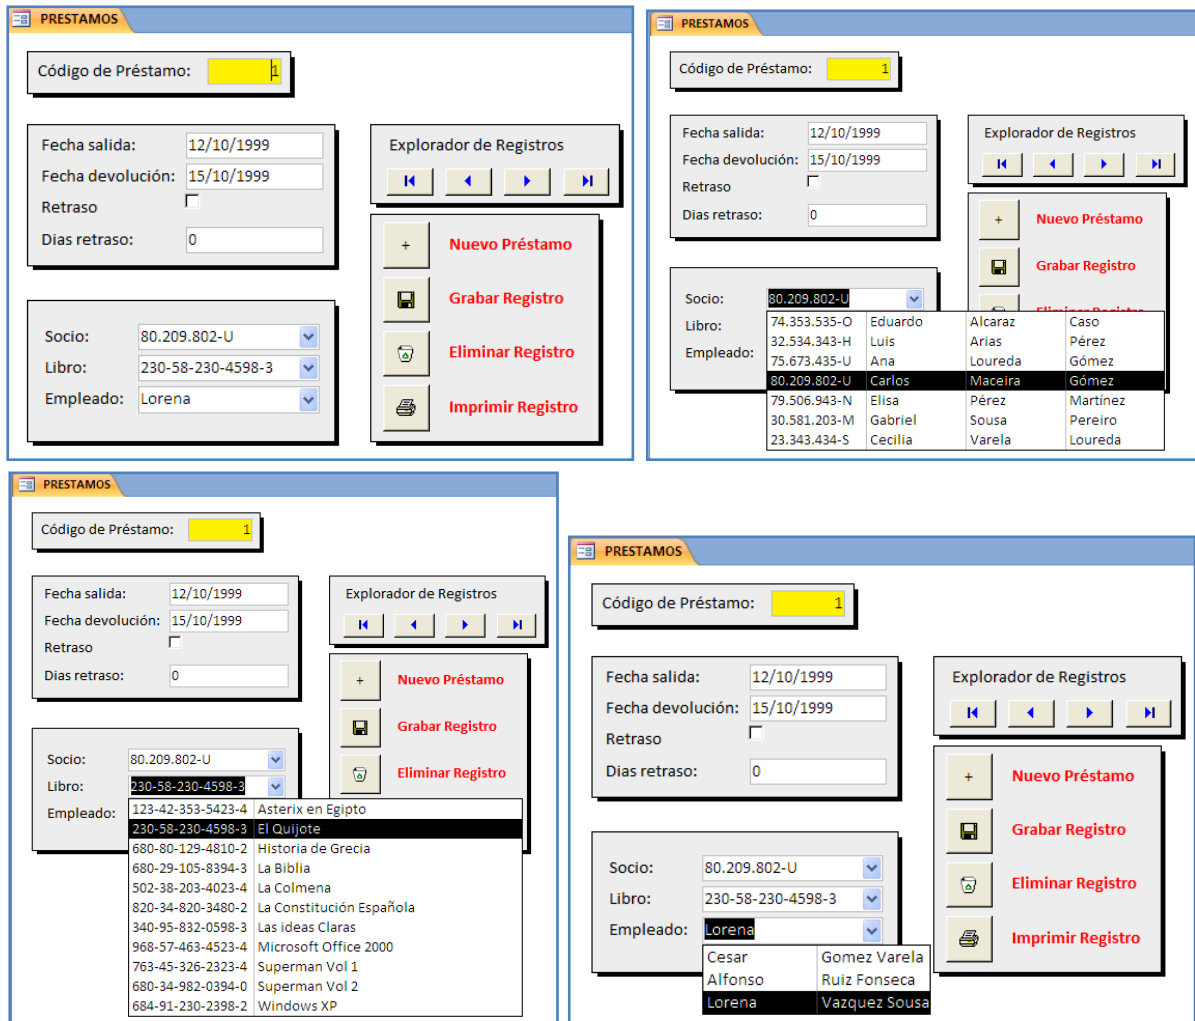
PRESTAMOS

Código de Préstamo: 1

Fecha salida: 12/10/1999
Fecha devolución: 15/10/1999
Retraso
Dias retraso: 0

Explorador de Registros

+ Nuevo Préstamo
Grabar Registro
Eliminar Registro
Imprimir Registro

Socio: 80.209.802-U
Libro: 230-58-230-4598-3
Empleado: Lorena

PRESTAMOS

Código de Préstamo: 1

Fecha salida: 12/10/1999
Fecha devolución: 15/10/1999
Retraso
Dias retraso: 0

Explorador de Registros

+ Nuevo Préstamo
Grabar Registro
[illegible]

Socio: 80.209.802-U
Libro:
Empleado:

| | | | |
|---|---|---|---|
| 74.353.535-O | Eduardo | Alcaraz | Caso |
| 32.534.343-H | Luis | Arias | Pérez |
| 75.673.435-U | Ana | Loureda | Gómez |
| 80.209.802-U | Carlos | Maceira | Gómez |
| 79.506.943-N | Elisa | Pérez | Martínez |
| 30.581.203-M | Gabriel | Sousa | Pereiro |
| 23.343.434-S | Cecilia | Varela | Loureda |

PRESTAMOS

Código de Préstamo: 1

Fecha salida: 12/10/1999
Fecha devolución: 15/10/1999
Retraso
Dias retraso: 0

Explorador de Registros

+ Nuevo Préstamo
Grabar Registro
Eliminar Registro

Socio: 80.209.802-U
Libro: 230-58-230-4598-3
Empleado:

| | |
|---|---|
| 123-42-353-5423-4 | Asterix en Egipto |
| 230-58-230-4598-3 | El Quijote |
| 680-80-129-4810-2 | Historia de Grecia |
| 680-29-105-8394-3 | La Biblia |
| 502-38-203-4023-4 | La Colmena |
| 820-34-820-3480-2 | La Constitución Española |
| 340-95-832-0598-3 | Las ideas Claras |
| 968-57-463-4523-4 | Microsoft Office 2000 |
| 763-45-326-2323-4 | Superman Vol 1 |
| 680-34-982-0394-0 | Superman Vol 2 |
| 684-91-230-2398-2 | Windows XP |

PRESTAMOS

Código de Préstamo: 1

Fecha salida: 12/10/1999
Fecha devolución: 15/10/1999
Retraso
Dias retraso: 0

Explorador de Registros

+ Nuevo Préstamo
Grabar Registro
Eliminar Registro
Imprimir Registro

Socio: 80.209.802-U
Libro: 230-58-230-4598-3
Empleado: Lorena

| | |
|---|---|
| Cesar | Gomez Varela |
| Alfonso | Ruiz Fonseca |
| Lorena | Vazquez Sousa |